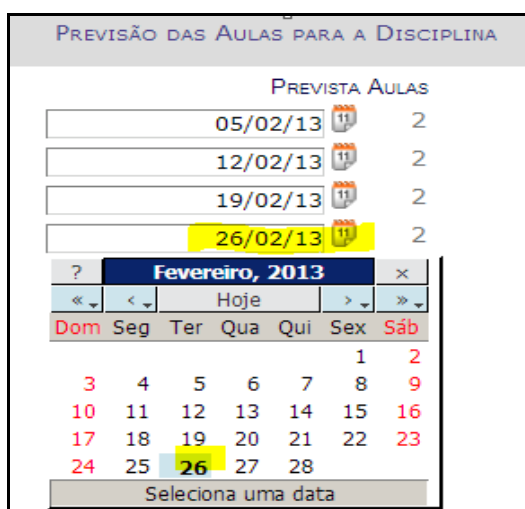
Previsão das Aulas para a Disciplina

Prevista Aulas

05/02/13 2

12/02/13 2

19/02/13 2

26/02/13 2

| ? | Fevereiro, 2013 | | | | | × |
|---|---|---|---|---|---|---|
| « | ‹ | Hoje | | | › | » |
| Dom | Seg | Ter | Qua | Qui | Sex | Sáb |
| | | | | | 1 | 2 |
| 3 | 4 | 5 | 6 | 7 | 8 | 9 |
| 10 | 11 | 12 | 13 | 14 | 15 | 16 |
| 17 | 18 | 19 | 20 | 21 | 22 | 23 |
| 24 | 25 | 26 | 27 | 28 | | |

Seleciona uma data